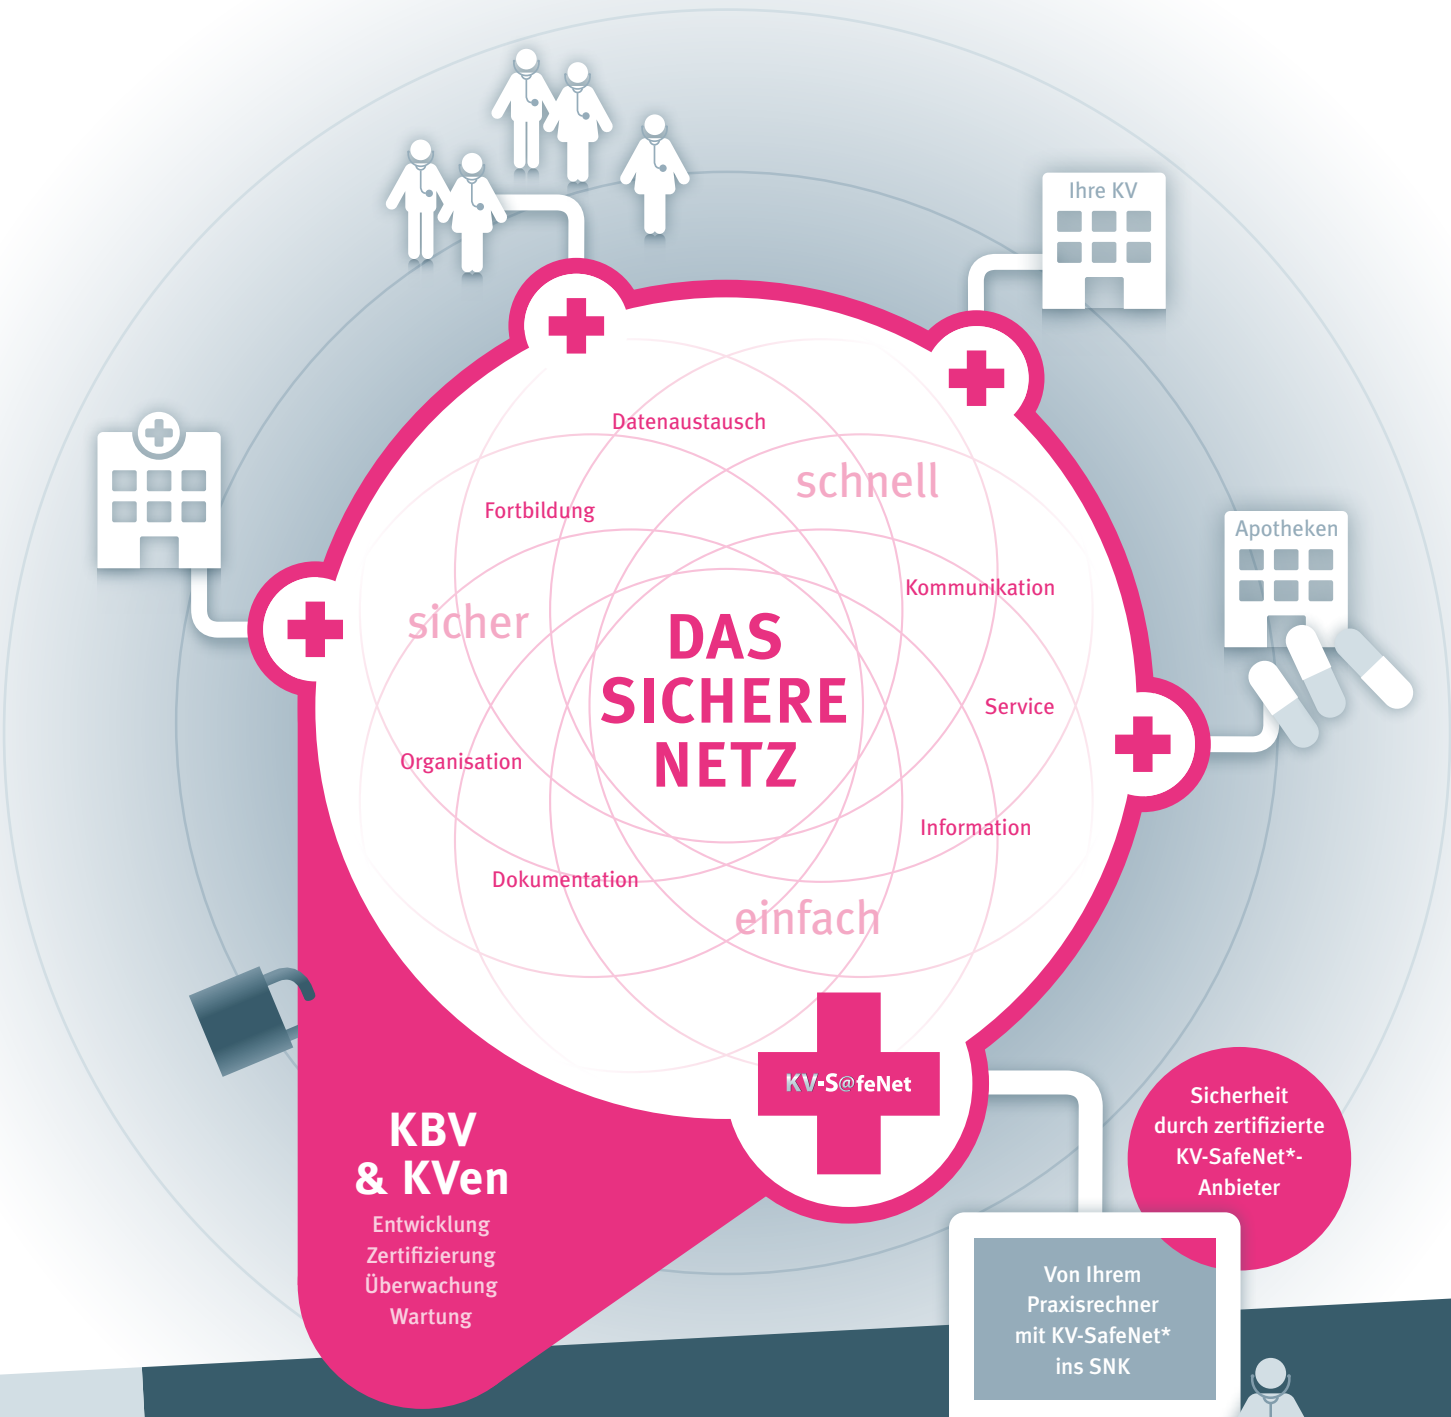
Ihre KV

Apotheken

Datenaustausch

schnell

Fortbildung

Kommunikation

sicher

DAS SICHERE NETZ

Service

Organisation

Information

Dokumentation

einfach

KV-S@feNet

KBV & KVen

Entwicklung
Zertifizierung
Überwachung
Wartung

Sicherheit durch zertifizierte KV-SafeNet*-Anbieter

Von Ihrem Praxisrechner mit KV-SafeNet* ins SNK